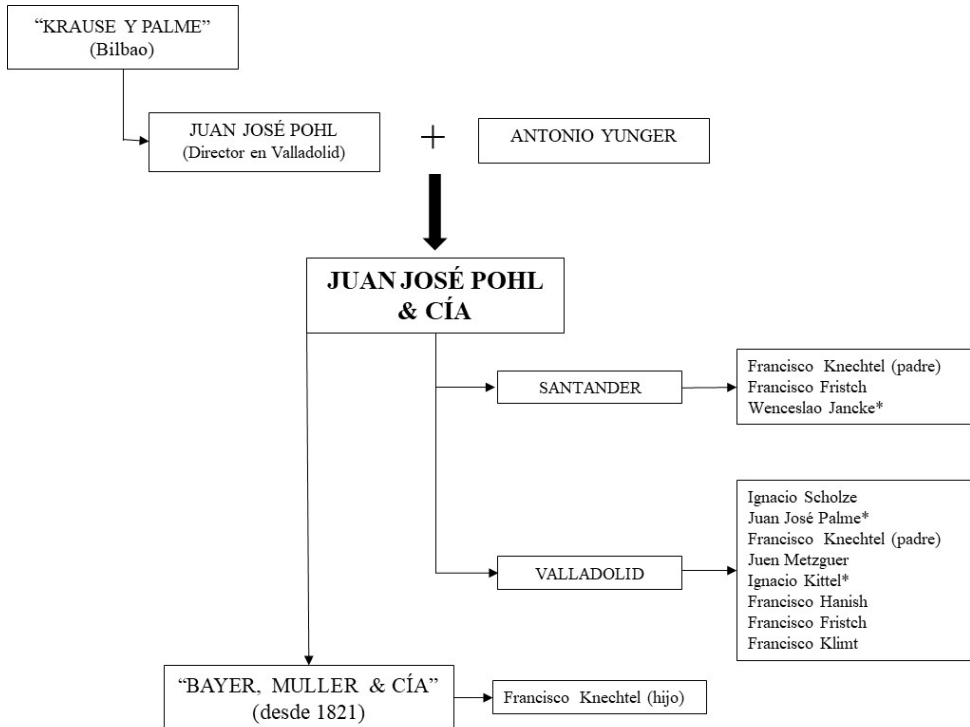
"KRAUSE Y PALME"
(Bilbao)

JUAN JOSÉ POHL
(Director en Valladolid)

+

ANTONIO YUNGER

JUAN JOSÉ POHL
& CÍA

SANTANDER

Francisco Knechtel (padre)
Francisco Fristch
Wenceslao Jancke*

VALLADOLID

Ignacio Scholze
Juan José Palme*
Francisco Knechtel (padre)
Juen Metzguer
Ignacio Kittel*
Francisco Hanish
Francisco Fristch
Francisco Klimt

"BAYER, MULLER & CÍA"
(desde 1821)

Francisco Knechtel (hijo)